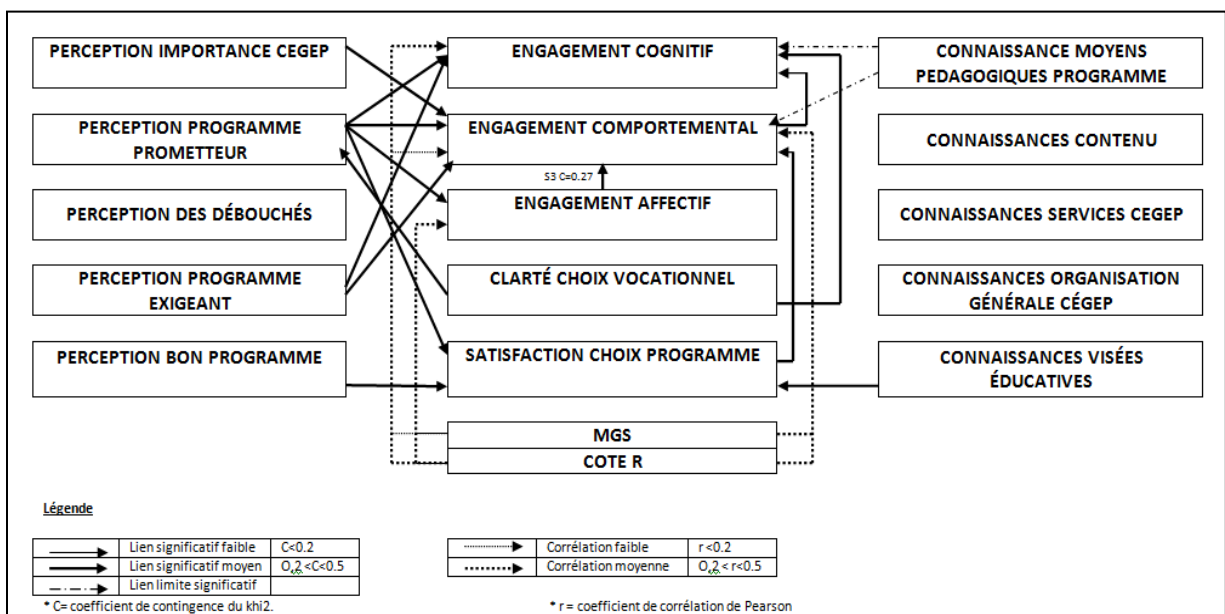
PERCEPTION IMPORTANCE CEGEP

PERCEPTION PROGRAMME PROMETTEUR

PERCEPTION DES DÉBOUCHÉS

PERCEPTION PROGRAMME EXIGEANT

PERCEPTION BON PROGRAMME

ENGAGEMENT COGNITIF

ENGAGEMENT COMPORTEMENTAL

S3 C=0.27

ENGAGEMENT AFFECTIF

CLARTÉ CHOIX VOCATIONNEL

SATISFACTION CHOIX PROGRAMME

MGS

COTE R

CONNAISSANCE MOYENS PEDAGOGIQUES PROGRAMME

CONNAISSANCES CONTENU

CONNAISSANCES SERVICES CEGEP

CONNAISSANCES ORGANISATION GÉNÉRALE CÉGEP

CONNAISSANCES VISÉES ÉDUCATIVES

Légende

| | Lien significatif faible | C<0.2 |
|---|---|---|
| | Lien significatif moyen | O,2 <C<0.5 |
| | Lien limite significatif | |

* C= coefficient de contingence du khi2.

| | Corrélation faible | r <0.2 |
|---|---|---|
| | Corrélation moyenne | O,2 < r<0.5 |

* r = coefficient de corrélation de Pearson